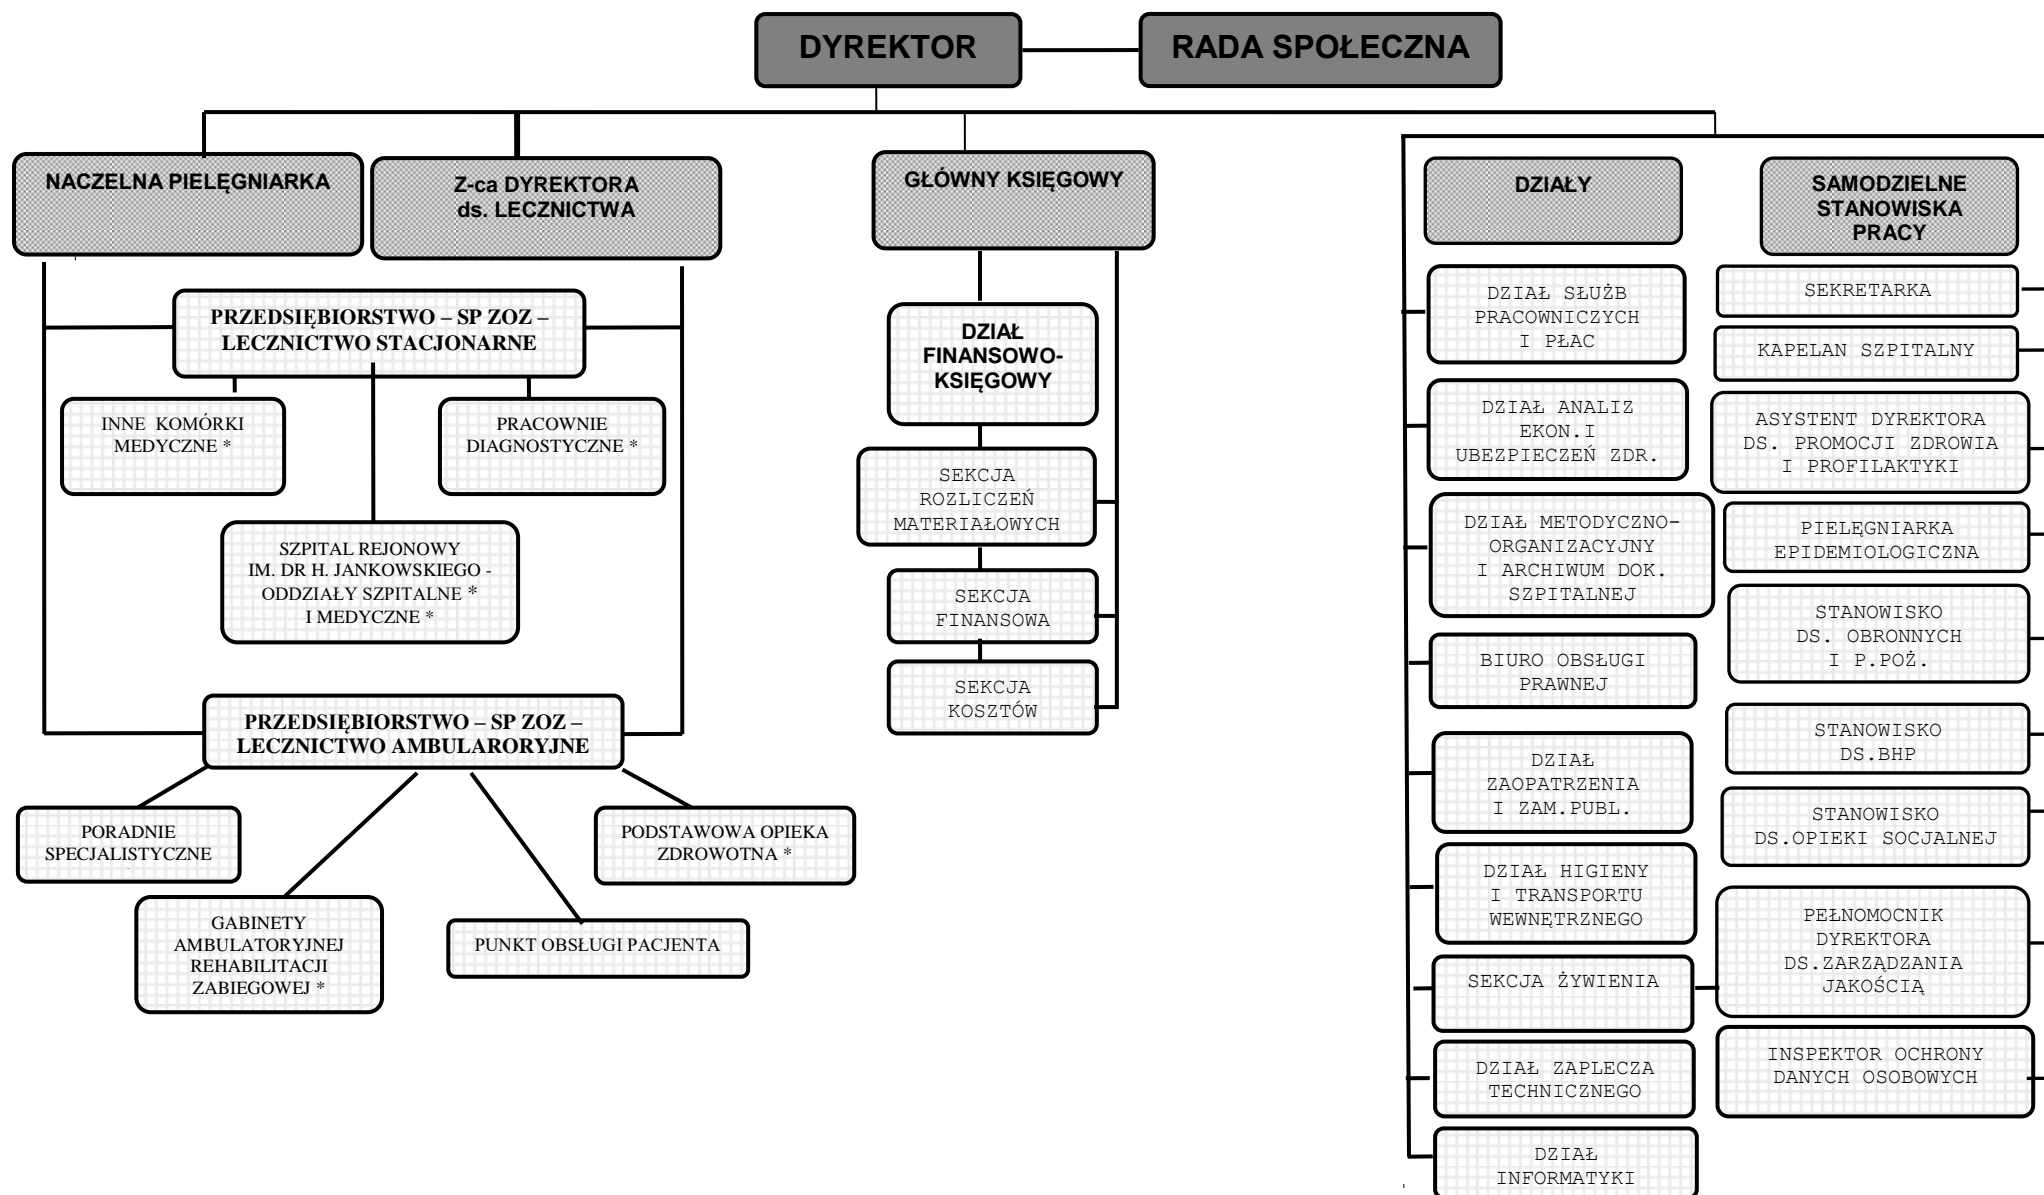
DYREKTOR

RADA SPOŁECZNA

NACZELNA PIELĘGNIARKA

Z-ca DYREKTORA ds. LECZNICTWA

GŁÓWNY KSIĘGOWY

DZIAŁY

SAMODZIELNE STANOWISKA PRACY

PRZEDSIĘBIORSTWO – SP ZOZ – LECZNICTWO STACJONARNE

INNE KOMÓRKI MEDYCZNE *

PRACOWNIE DIAGNOSTYCZNE *

SZPITAL REJONOWY IM. DR H. JANKOWSKIEGO - ODDZIAŁY SZPITALNE * I MEDYCZNE *

PRZEDSIĘBIORSTWO – SP ZOZ – LECZNICTWO AMBULARORYJNE

PORADNIE SPECJALISTYCZNE

GABINETY AMBULATORYJNEJ REHABILITACJI ZABIEGOWEJ *

PUNKT OBSŁUGI PACJENTA

PODSTAWOWA OPIEKA ZDROWOTNA *

DZIAŁ FINANSOWO-KSIĘGOWY

SEKCJA ROZLICZEŃ MATERIAŁOWYCH

SEKCJA FINANSOWA

SEKCJA KOSZTÓW

DZIAŁ SŁUŻB PRACOWNICZYCH I PŁAC

DZIAŁ ANALIZ EKON.I UBEZPIECZEŃ ZDR.

DZIAŁ METODYCZNO-ORGANIZACYJNY I ARCHIWUM DOK. SZPITALNEJ

BIURO OBSŁUGI PRAWNEJ

DZIAŁ ZAOPATRZENIA I ZAM.PUBL.

DZIAŁ HIGIENY I TRANSPORTU WEWNĘTRZNEGO

SEKCJA ŻYWIENIA

DZIAŁ ZAPLECZA TECHNICZNEGO

DZIAŁ INFORMATYKI

SEKRETARKA

KAPELAN SZPITALNY

ASYSTENT DYREKTORA DS. PROMOCJI ZDROWIA I PROFILAKTYKI

PIELĘGNIARKA EPIDEMIOLOGICZNA

STANOWISKO DS. OBRONNYCH I P.POŻ.

STANOWISKO DS.BHP

STANOWISKO DS.OPIEKI SOCJALNEJ

PEŁNOMOCNIK DYREKTORA DS.ZARZĄDZANIA JAKOŚCIĄ

INSPEKTOR OCHRONY DANYCH OSOBOWYCH